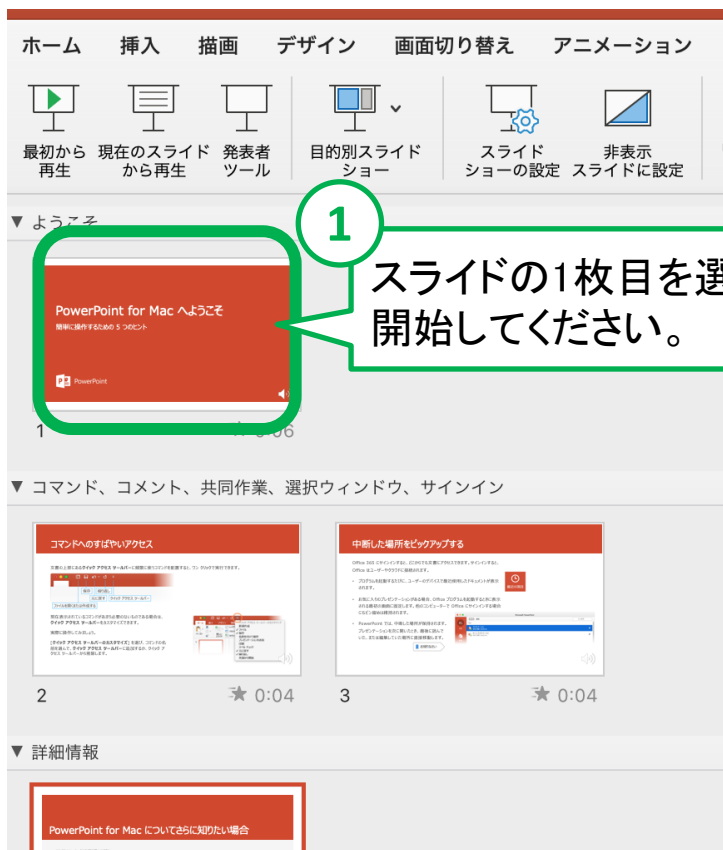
ホーム 挿入 描画 デザイン 画面切り替え アニメーション

最初から再生 現在のスライドから再生 発表者ツール 目的別スライドショー スライドショーの設定 非表示スライドに設定

▼ ようこそ

1

スライドの1枚目を選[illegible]
開始してください。

PowerPoint for Mac へようこそ
簡単に操作するための 5 つのヒント
PowerPoint

1 0:06

▼ コマンド、コメント、共同作業、選択ウィンドウ、サインイン

コマンドへのすばやいアクセス

中断した場所をピックアップする

2 0:04

3 0:04

▼ 詳細情報

PowerPoint for Mac についてさらに知りたい場合